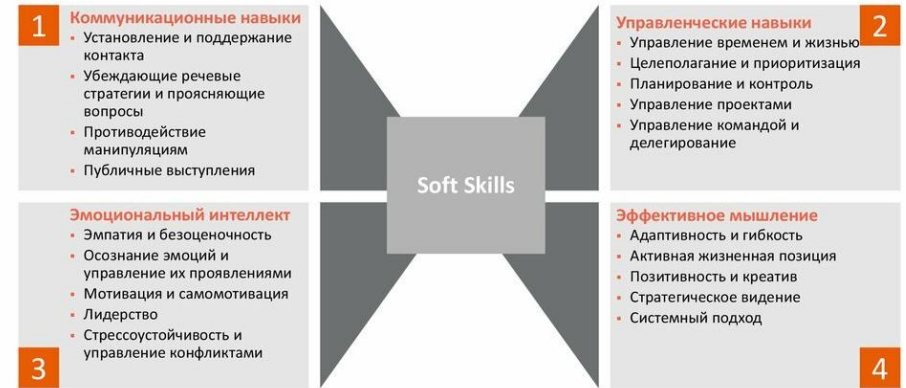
1

Коммуникационные навыки
- Установление и поддержание контакта
- Убеждающие речевые стратегии и проясняющие вопросы
- Противодействие манипуляциям
- Публичные выступления

Управленческие навыки
- Управление временем и жизнью
- Целеполагание и приоритизация
- Планирование и контроль
- Управление проектами
- Управление командой и делегирование

2

Soft Skills

Эмоциональный интеллект
- Эмпатия и безоценочность
- Осознание эмоций и управление их проявлениями
- Мотивация и самомотивация
- Лидерство
- Стрессоустойчивость и управление конфликтами

3

Эффективное мышление
- Адаптивность и гибкость
- Активная жизненная позиция
- Позитивность и креатив
- Стратегическое видение
- Системный подход

4